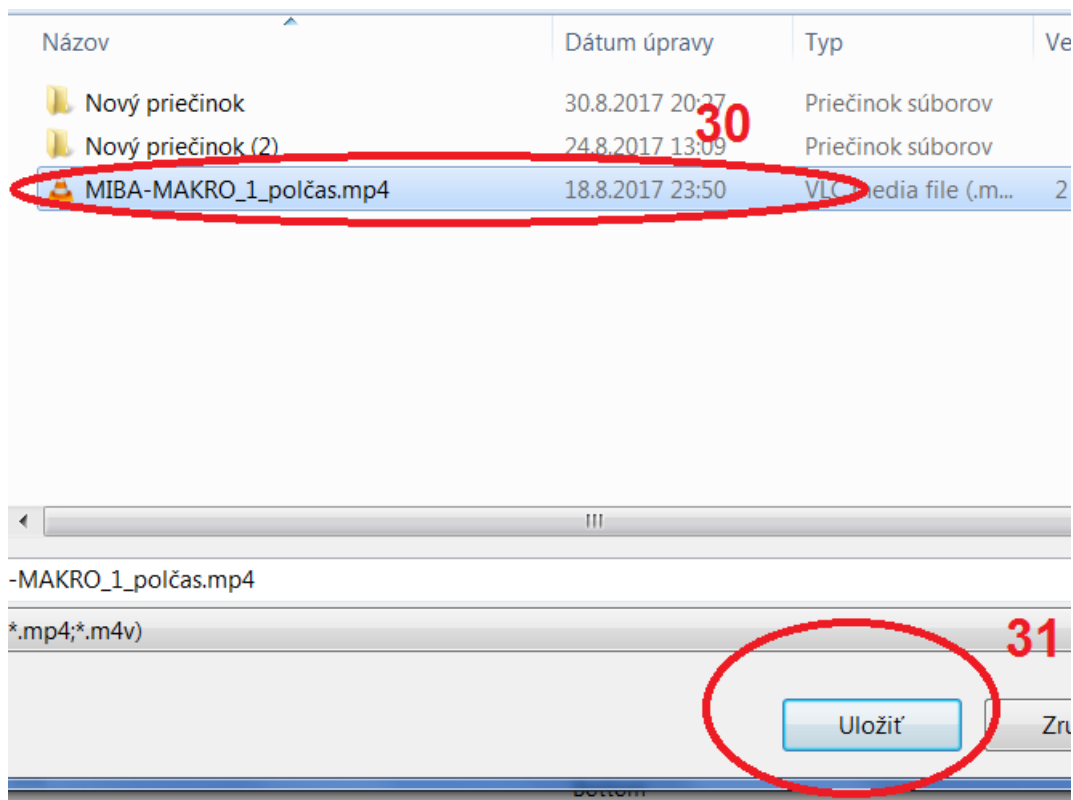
| Názov | Dátum úpravy | Typ | Ve |
|---|---|---|---|
| Nový priečinok | 30.8.2017 20:27 | Priečinok súborov | |
| Nový priečinok (2) | 24.8.2017 13:09 | Priečinok súborov | |
| MIBA-MAKRO_1_polčas.mp4 | 18.8.2017 23:50 | VLC media file (.m... | 2 |

30

-MAKRO_1_polčas.mp4

*.mp4;*.m4v)

31

Uložiť

Zru

Bottom